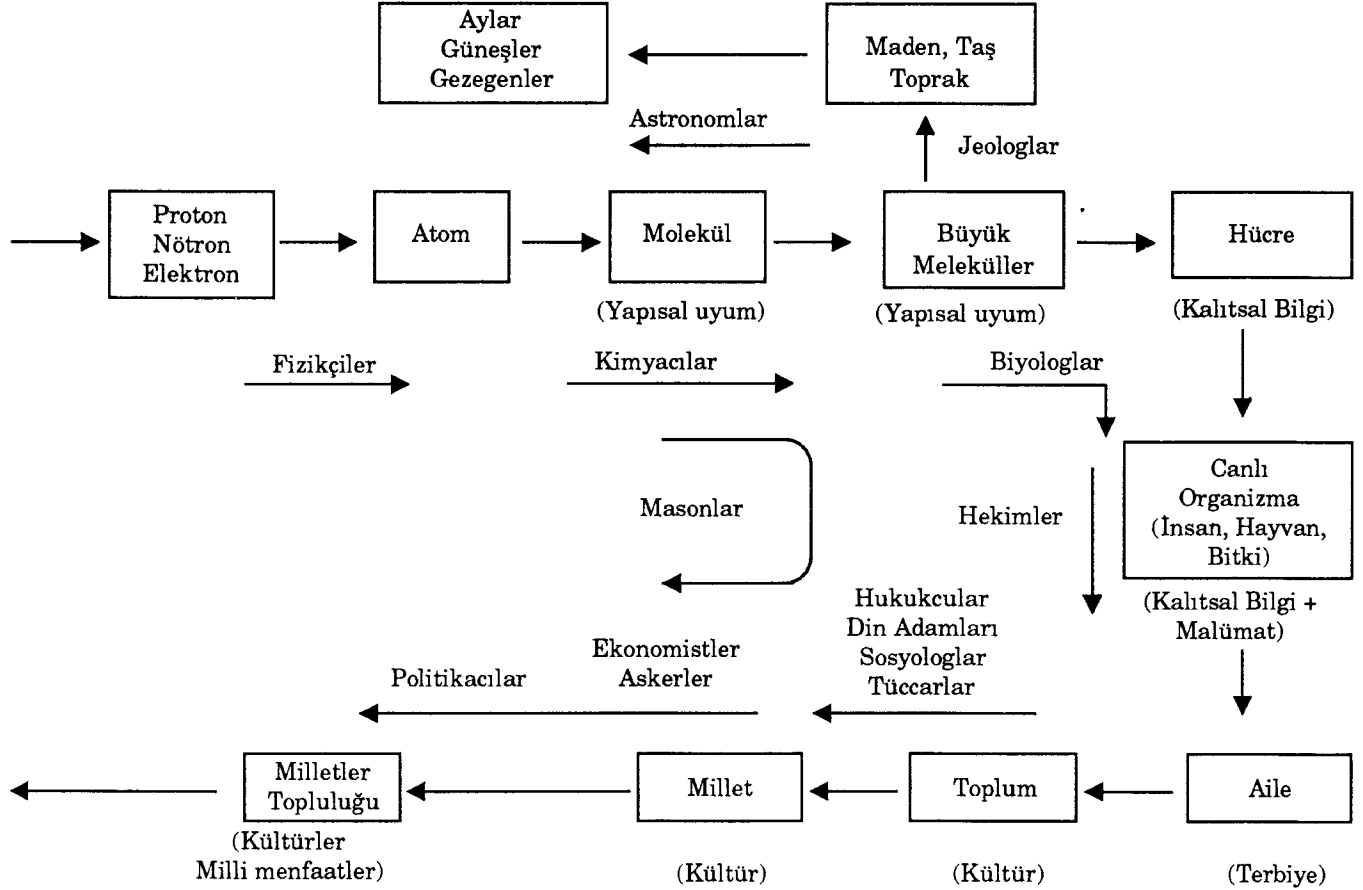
Aylar Güneşler Gezegenler

Maden, Taş Toprak

Astronomlar

Jeologlar

Proton Nötron Elektron

Atom

Molekül

Büyük Meleküller

Hücre

(Yapısal uyum)

(Yapısal uyum)

(Kalıtsal Bilgi)

Fizikçiler

Kimyacılar

Biyologlar

Masonlar

Hekimler

Canlı Organizma (İnsan, Hayvan, Bitki)

(Kalıtsal Bilgi + Malümat)

Hukukcular Din Adamları Sosyologlar Tüccarlar

Ekonomistler Askerler

Politikacılar

Milletler Topluluğu

Millet

Toplum

Aile

(Kültürler Milli menfaatler)

(Kültür)

(Kültür)

(Terbiye)